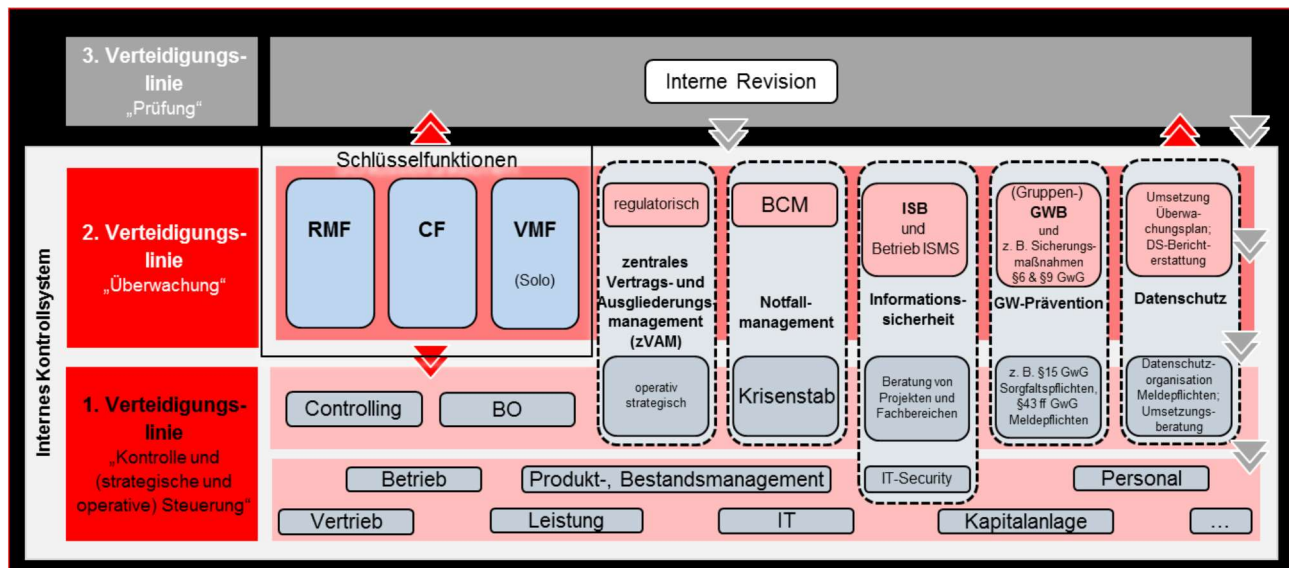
3. Verteidigungslinie
„Prüfung“

Interne Revision

Internes Kontrollsystem

2. Verteidigungslinie
„Überwachung“

Schlüsselfunktionen

RMF

CF

VMF
(Solo)

regulatorisch

zentrales Vertrags- und Ausgliederungsmanagement (zVAM)

operativ strategisch

BCM

Notfallmanagement

Krisenstab

ISB und Betrieb ISMS

Informationssicherheit

Beratung von Projekten und Fachbereichen

IT-Security

(Gruppen-) GWB und z. B. Sicherungsmaßnahmen §6 & §9 GwG

GW-Prävention

z. B. §15 GwG Sorgfaltspflichten, §43 ff GwG Meldepflichten

Umsetzung Überwachungsplan; DS-Berichterstattung

Datenschutz

Datenschutzorganisation Meldepflichten; Umsetzungsberatung

1. Verteidigungslinie
„Kontrolle und (strategische und operative) Steuerung“

Controlling

BO

Betrieb

Produkt-, Bestandsmanagement

Personal

Vertrieb

Leistung

IT

Kapitalanlage

...